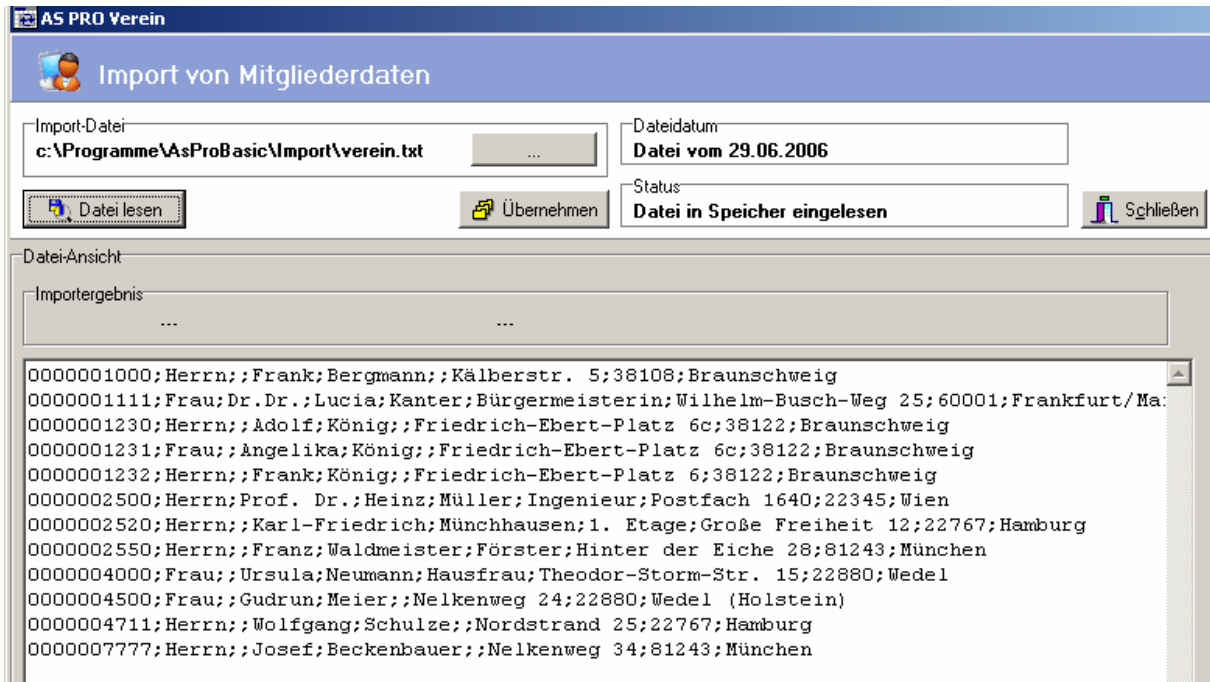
AS PRO Verein

Import von Mitgliederdaten

Import-Datei
c:\Programme\AsProBasic\Import\verein.txt
...

Dateidatum
Datei vom 29.06.2006

Datei lesen

Übernehmen

Status
Datei in Speicher eingelesen

Schließen

Datei-Ansicht

Importergebnis
... ...

0000001000;Herrn;;Frank;Bergmann;;Kälberstr. 5;38108;Braunschweig
0000001111;Frau;Dr.Dr.;Lucia;Kanter;Bürgermeisterin;Wilhelm-Busch-Weg 25;60001;Frankfurt/Ma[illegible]
0000001230;Herrn;;Adolf;König;;Friedrich-Ebert-Platz 6c;38122;Braunschweig
0000001231;Frau;;Angelika;König;;Friedrich-Ebert-Platz 6c;38122;Braunschweig
0000001232;Herrn;;Frank;König;;Friedrich-Ebert-Platz 6;38122;Braunschweig
0000002500;Herrn;Prof. Dr.;Heinz;Müller;Ingenieur;Postfach 1640;22345;Wien
0000002520;Herrn;;Karl-Friedrich;Münchhausen;1. Etage;Große Freiheit 12;22767;Hamburg
0000002550;Herrn;;Franz;Waldmeister;Förster;Hinter der Eiche 28;81243;München
0000004000;Frau;;Ursula;Neumann;Hausfrau;Theodor-Storm-Str. 15;22880;Wedel
0000004500;Frau;;Gudrun;Meier;;Nelkenweg 24;22880;Wedel (Holstein)
0000004711;Herrn;;Wolfgang;Schulze;;Nordstrand 25;22767;Hamburg
0000007777;Herrn;;Josef;Beckenbauer;;Nelkenweg 34;81243;München